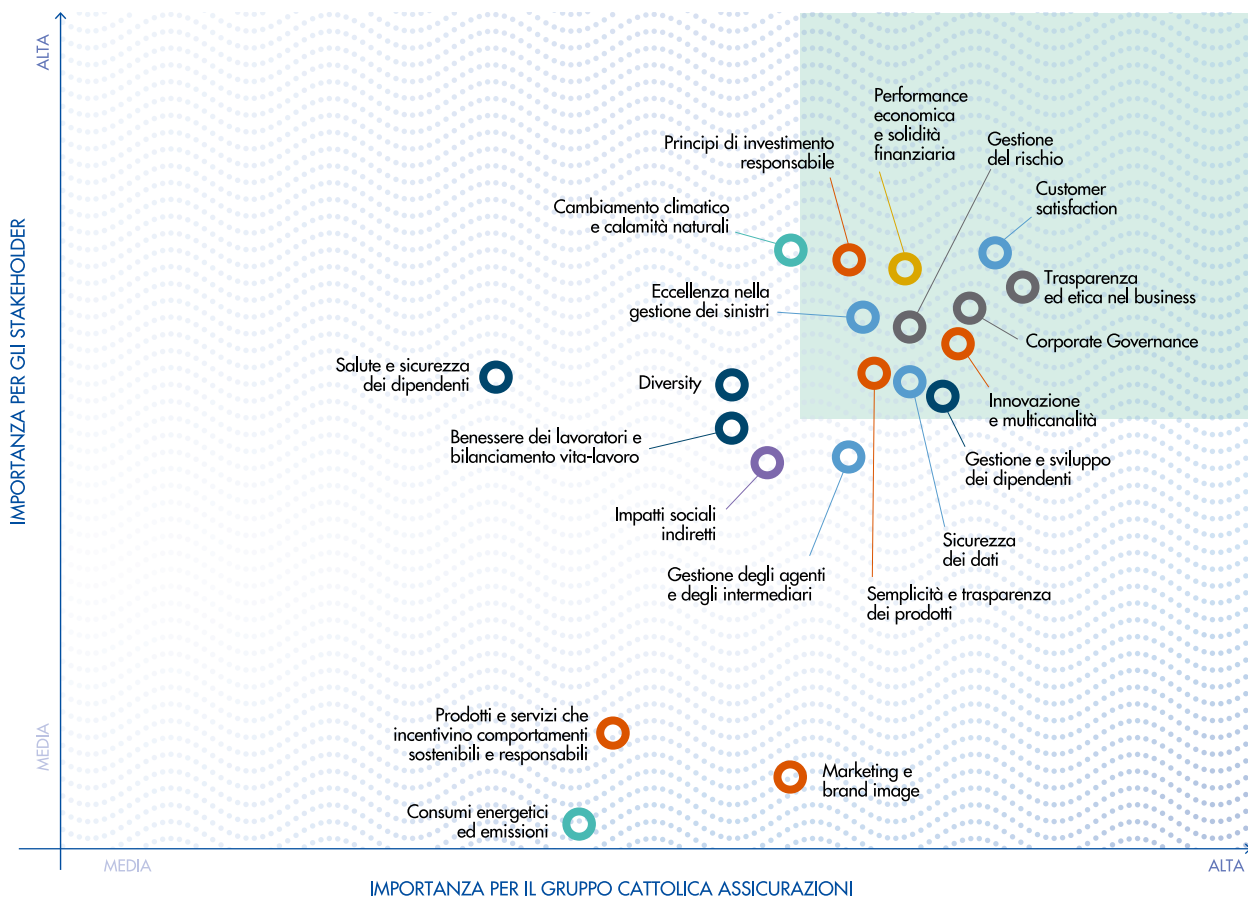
ALTA

IMPORTANZA PER GLI STAKEHOLDER

MEDIA

Performance economica e solidità finanziaria

Principi di investimento responsabile

Gestione del rischio

Customer satisfaction

Cambiamento climatico e calamità naturali

Trasparenza ed etica nel business

Eccellenza nella gestione dei sinistri

Corporate Governance

Salute e sicurezza dei dipendenti

Diversity

Innovazione e multicanalità

Benessere dei lavoratori e bilanciamento vita-lavoro

Gestione e sviluppo dei dipendenti

Impatti sociali indiretti

Sicurezza dei dati

Gestione degli agenti e degli intermediari

Semplicità e trasparenza dei prodotti

Prodotti e servizi che incentivino comportamenti sostenibili e responsabili

Marketing e brand image

Consumi energetici ed emissioni

MEDIA

ALTA

IMPORTANZA PER IL GRUPPO CATTOLICA ASSICURAZIONI